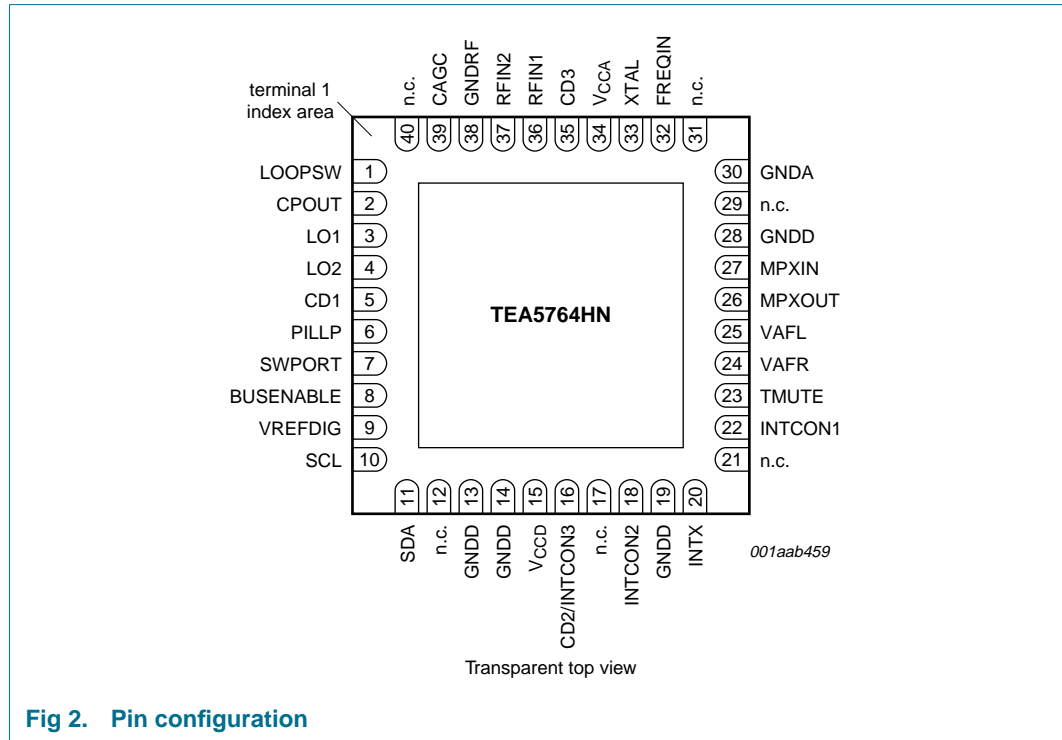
n.c.
CAGC
GNDRF
RFIN2
RFIN1
CD3
$V_{CCA}$
XTAL
FREQIN
n.c.

terminal 1 index area

40 39 38 37 36 35 34 33 32 31

LOOPSW 1
CPOUT 2
LO1 3
LO2 4
CD1 5
PILLP 6
SWPORT 7
BUSENABLE 8
VREFDIG 9
SCL 10

TEA5764HN

30 GNDA
29 n.c.
28 GNDD
27 MPXIN
26 MPXOUT
25 VAFL
24 VAFR
23 TMUTE
22 INTCON1
21 n.c.

11 12 13 14 15 16 17 18 19 20

SDA
n.c.
GNDD
GNDD
$V_{CCD}$
CD2/INTCON3
n.c.
INTCON2
GNDD
INTX

001aab459

Transparent top view

Fig 2. Pin configuration